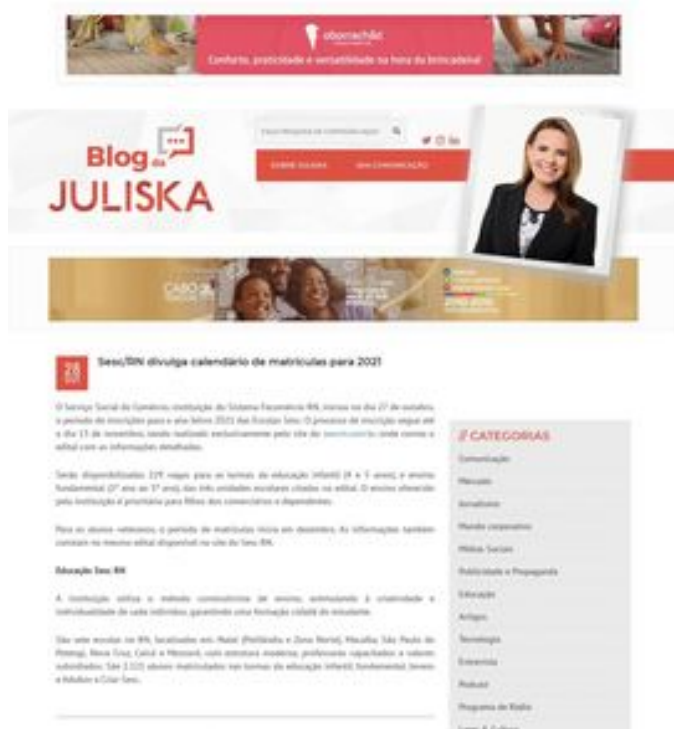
eborrachão

Conforto, praticidade e versatilidade na hora da brincadeira!

Blog da JULISKA

SOBRE JULISKA

SEU COMUNICAÇÃO

28

Sesc/RN divulga calendário de matrículas para 2021

O Serviço Social do Comércio, instituição do Sistema Fecomércio RN, iniciou no dia 27 de outubro, o período de inscrições para o ano letivo 2021 das Escolas Sesc. O processo de inscrição segue até o dia 13 de novembro, sendo realizado exclusivamente pelo site do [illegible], onde consta o edital com as informações detalhadas.

São disponibilizadas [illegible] vagas para as turmas de educação infantil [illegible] e ensino fundamental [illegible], das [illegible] unidades escolares citadas no edital. O ensino ofertado pela instituição é prioritário para filhos dos comerciários e dependentes.

Para os alunos veteranos, o período de matrículas inicia em dezembro. As informações também constam no mesmo edital disponível no site do Sesc RN.

Educação Sesc RN

A instituição utiliza o método construtivista de ensino, estimulando a criatividade e individualidade de cada indivíduo, garantindo uma formação cidadã do estudante.

São sete escolas no RN, localizadas em: Natal (Potilândia e Zona Norte), Macaíba, São Paulo do Potengi, Nova Cruz, Caicó e Mossoró, com estrutura moderna, professores capacitados e valores subsidiados. São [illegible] alunos matriculados nas turmas da educação infantil, fundamental, Jovens e Adultos e Criar Sesc.

// CATEGORIAS

Comunicação

Mercado

Jornalismo

Mundo corporativo

Mídias Sociais

Publicidade e Propaganda

Educação

Artigos

Tecnologia

Entrevista

Podcast

Programa de Rádio

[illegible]